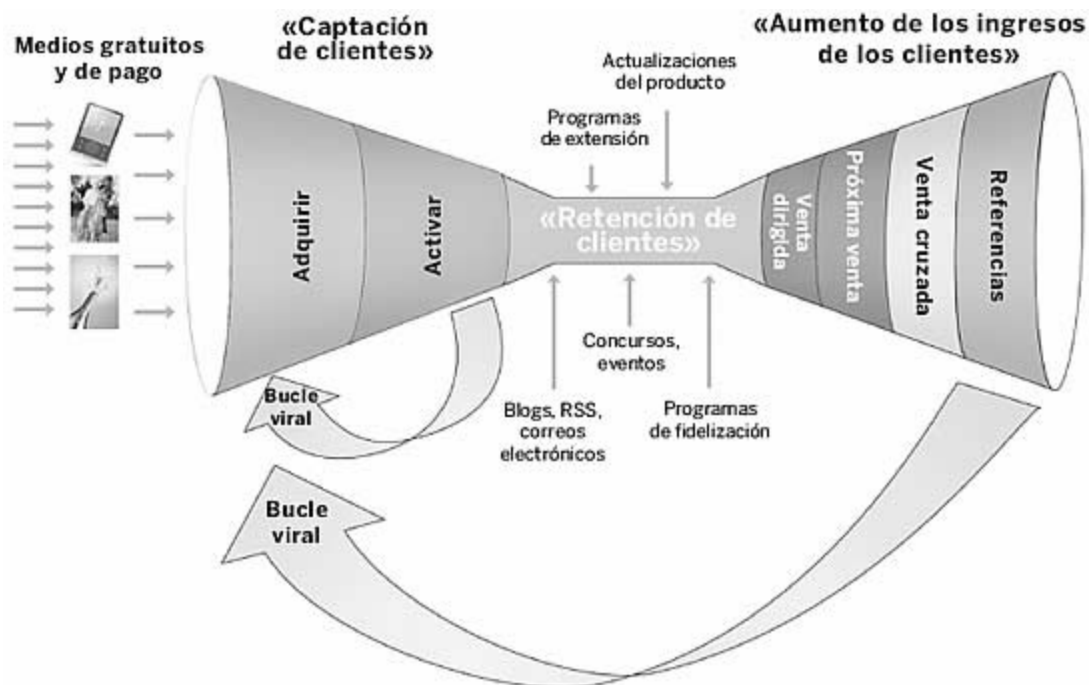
Medios gratuitos y de pago

«Captación de clientes»

Adquirir

Activar

Programas de extensión

Actualizaciones del producto

«Retención de clientes»

Concursos, eventos

Blogs, RSS, correos electrónicos

Programas de fidelización

«Aumento de los ingresos de los clientes»

Venta dirigida

Próxima venta

Venta cruzada

Referencias

Bucle viral

Bucle viral